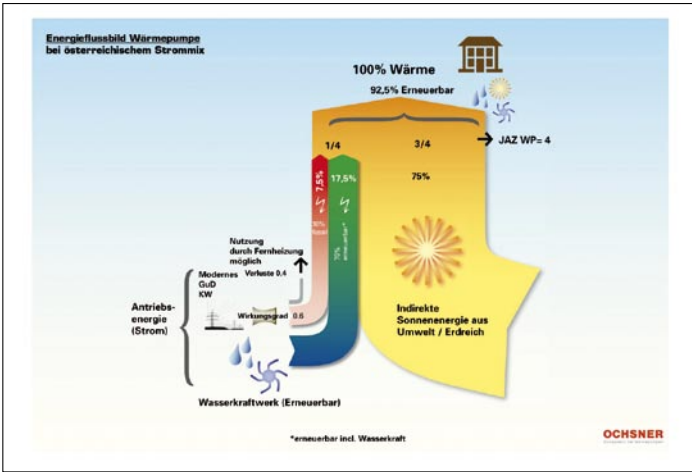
Energieflussbild Wärmepumpe bei österreichischem Strommix

100% Wärme

92,5% Erneuerbar

1/4

3/4

JAZ WP= 4

7,5%

17,5%

75%

30% fossil

70% erneuerbar*

Nutzung durch Fernheizung möglich

Modernes GuD KW

Verluste 0,4

Antriebsenergie (Strom)

Wirkungsgrad 0.6

Indirekte Sonnenenergie aus Umwelt / Erdreich

Wasserkraftwerk (Erneuerbar)

*erneuerbar incl. Wasserkraft

OCHSNER